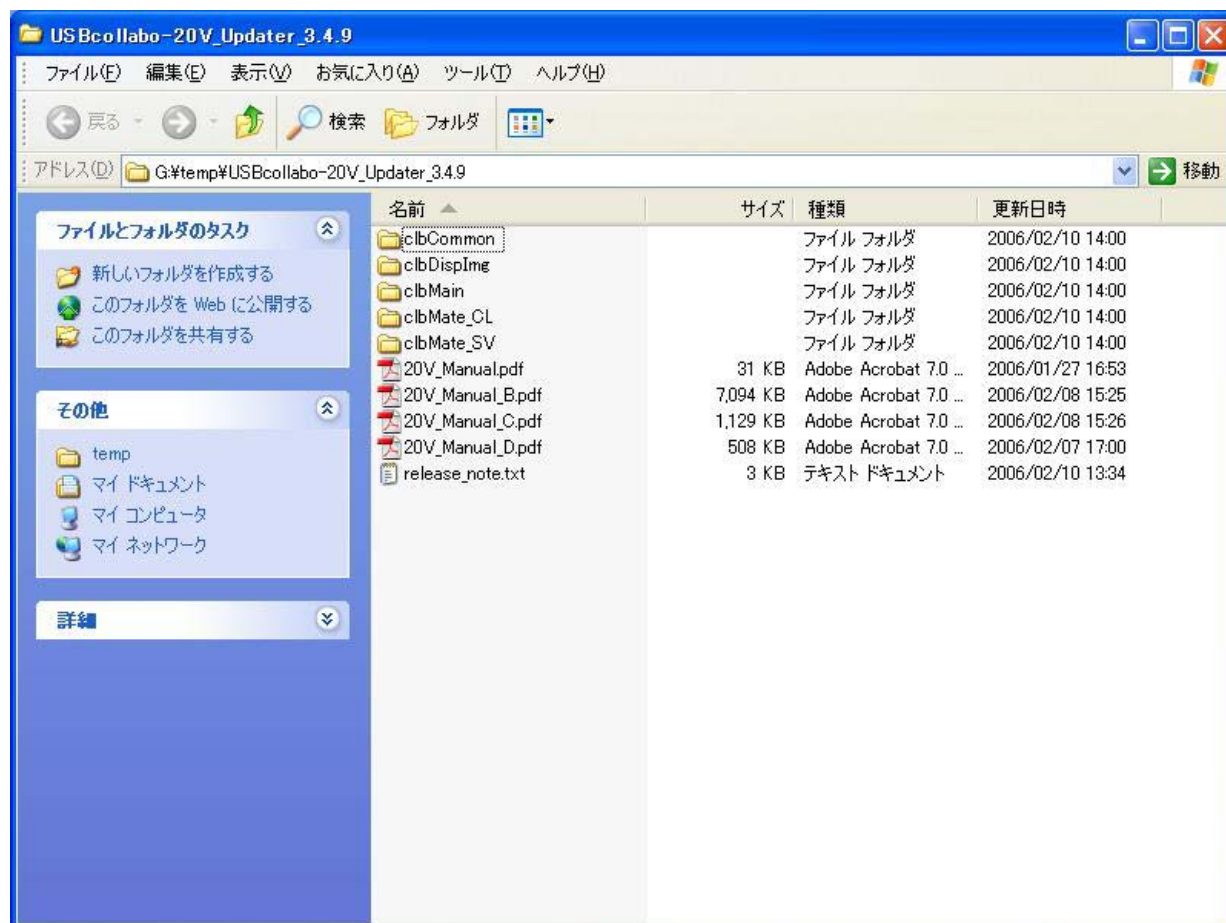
USBcollabo-20V_Updater_3.4.9

ファイル(F) 編集(E) 表示(V) お気に入り(A) ツール(T) ヘルプ(H)

戻る 検索 フォルダ

アドレス(D) G:¥temp¥USBcollabo-20V_Updater_3.4.9 移動

ファイルとフォルダのタスク

新しいフォルダを作成する
このフォルダを Web に公開する
このフォルダを共有する

その他

temp
マイ ドキュメント
マイ コンピュータ
マイ ネットワーク

詳細

| 名前 | サイズ | 種類 | 更新日時 |
|---|---|---|---|
| clbCommon | | ファイル フォルダ | 2006/02/10 14:00 |
| clbDispImg | | ファイル フォルダ | 2006/02/10 14:00 |
| clbMain | | ファイル フォルダ | 2006/02/10 14:00 |
| clbMate_CL | | ファイル フォルダ | 2006/02/10 14:00 |
| clbMate_SV | | ファイル フォルダ | 2006/02/10 14:00 |
| 20V_Manual.pdf | 31 KB | Adobe Acrobat 7.0 ... | 2006/01/27 16:53 |
| 20V_Manual_B.pdf | 7,094 KB | Adobe Acrobat 7.0 ... | 2006/02/08 15:25 |
| 20V_Manual_C.pdf | 1,129 KB | Adobe Acrobat 7.0 ... | 2006/02/08 15:26 |
| 20V_Manual_D.pdf | 508 KB | Adobe Acrobat 7.0 ... | 2006/02/07 17:00 |
| release_note.txt | 3 KB | テキスト ドキュメント | 2006/02/10 13:34 |